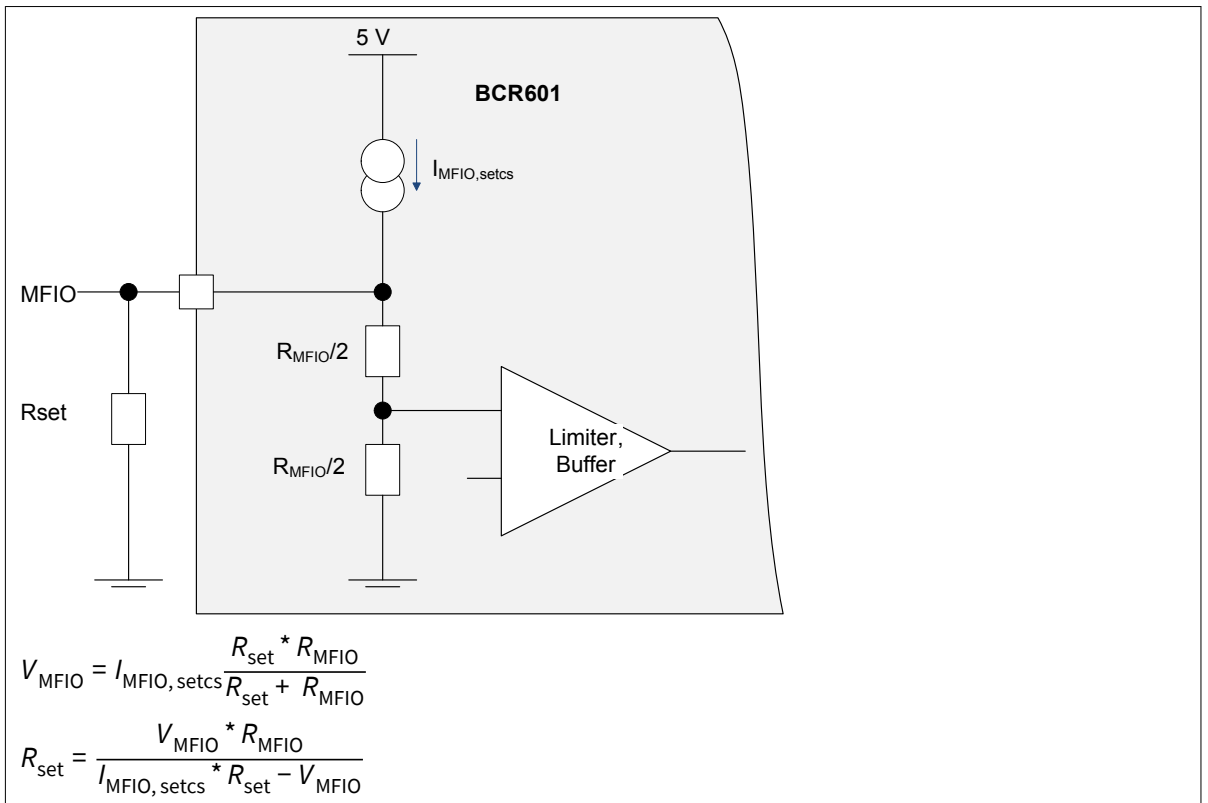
5 V

BCR601

$I_{MFIO,setcs}$

MFIO

$R_{MFIO}/2$

Rset

Limiter, Buffer

$R_{MFIO}/2$

$V_{MFIO} = I_{MFIO,setcs}\frac{R_{set} * R_{MFIO}}{R_{set} + R_{MFIO}}$

$R_{set} = \frac{V_{MFIO} * R_{MFIO}}{I_{MFIO,setcs} * R_{set} - V_{MFIO}}$